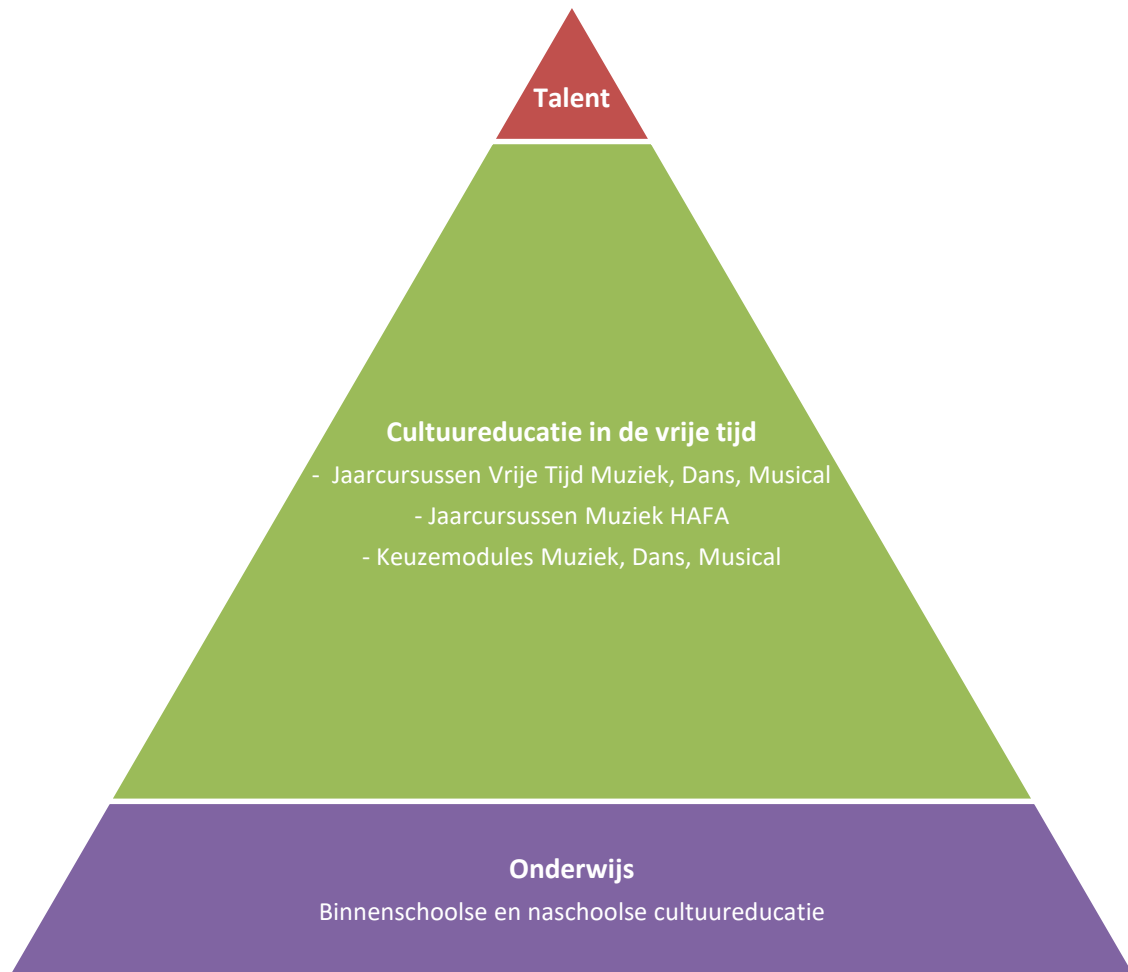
Talent

Cultuureducatie in de vrije tijd
- Jaarcursussen Vrije Tijd Muziek, Dans, Musical
- Jaarcursussen Muziek HAFA
- Keuzemodules Muziek, Dans, Musical

Onderwijs
Binnenschoolse en naschoolse cultuureducatie